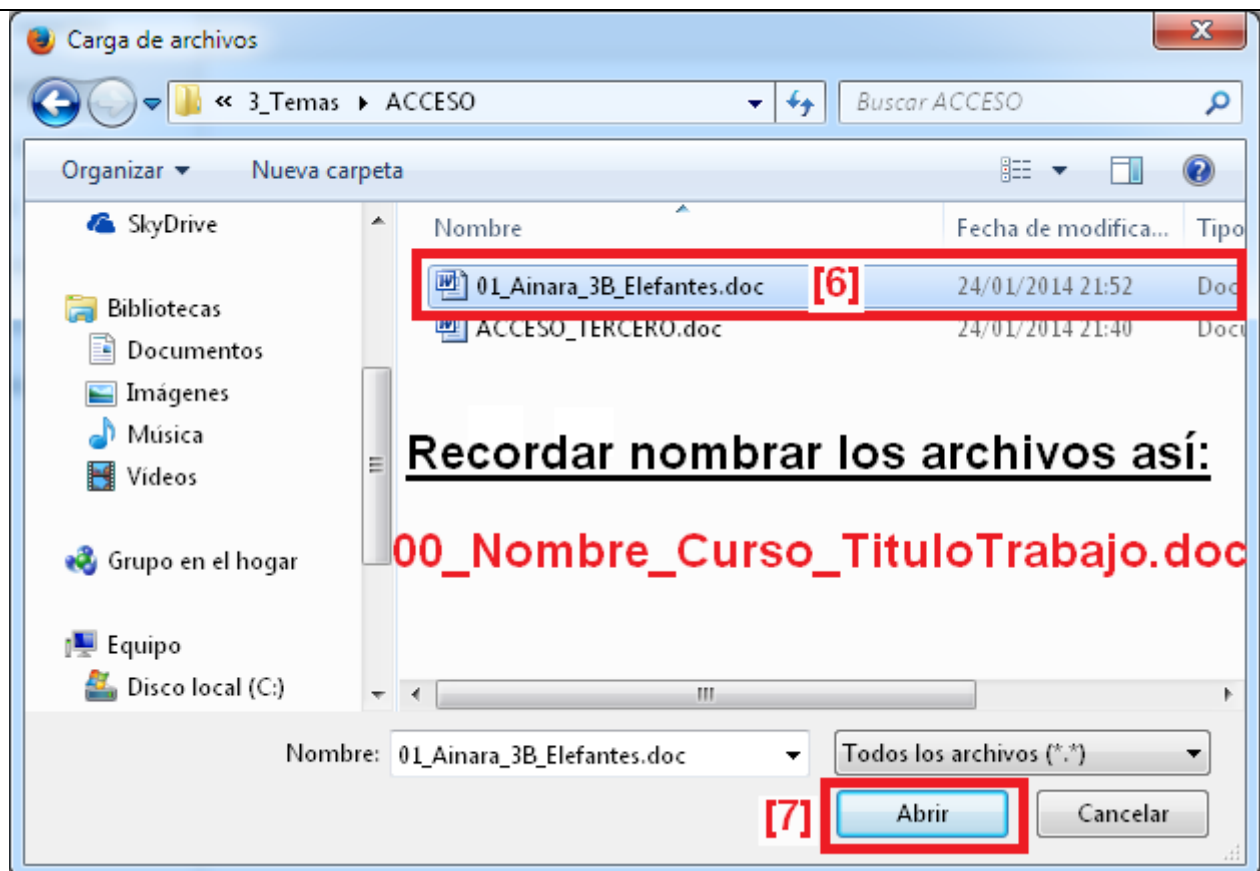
Carga de archivos

« 3_Temas ▸ ACCESO

Buscar ACCESO

Organizar ▾ Nueva carpeta

SkyDrive

Bibliotecas
Documentos
Imágenes
Música
Vídeos

Grupo en el hogar

Equipo
Disco local (C:)

| Nombre | Fecha de modifica... | Tipo |
|---|---|---|
| 01_Ainara_3B_Elefantes.doc [6] | 24/01/2014 21:52 | Doc |
| ACCESO_TERCERO.doc | 24/01/2014 21:40 | Docu |

Recordar nombrar los archivos así:

00_Nombre_Curso_TituloTrabajo.doc

Nombre: 01_Ainara_3B_Elefantes.doc

Todos los archivos (*.*)

[7] Abrir Cancelar